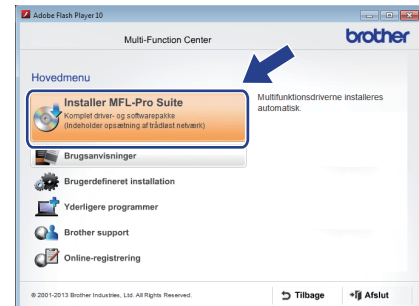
Adobe Flash Player 10

Multi-Function Center

brother

Hovedmenu

Installer MFL-Pro Suite
Komplet driver- og softwarepakke
(Indeholder opsætning af trådløst netværk)

Multifunktionsdriverne installeres automatisk.

Brugsanvisninger

Brugerdefineret installation

Yderligere programmer

Brother support

Online-registrering

© 2001-2013 Brother Industries, Ltd. All Rights Reserved.

Tilbage

Afslut